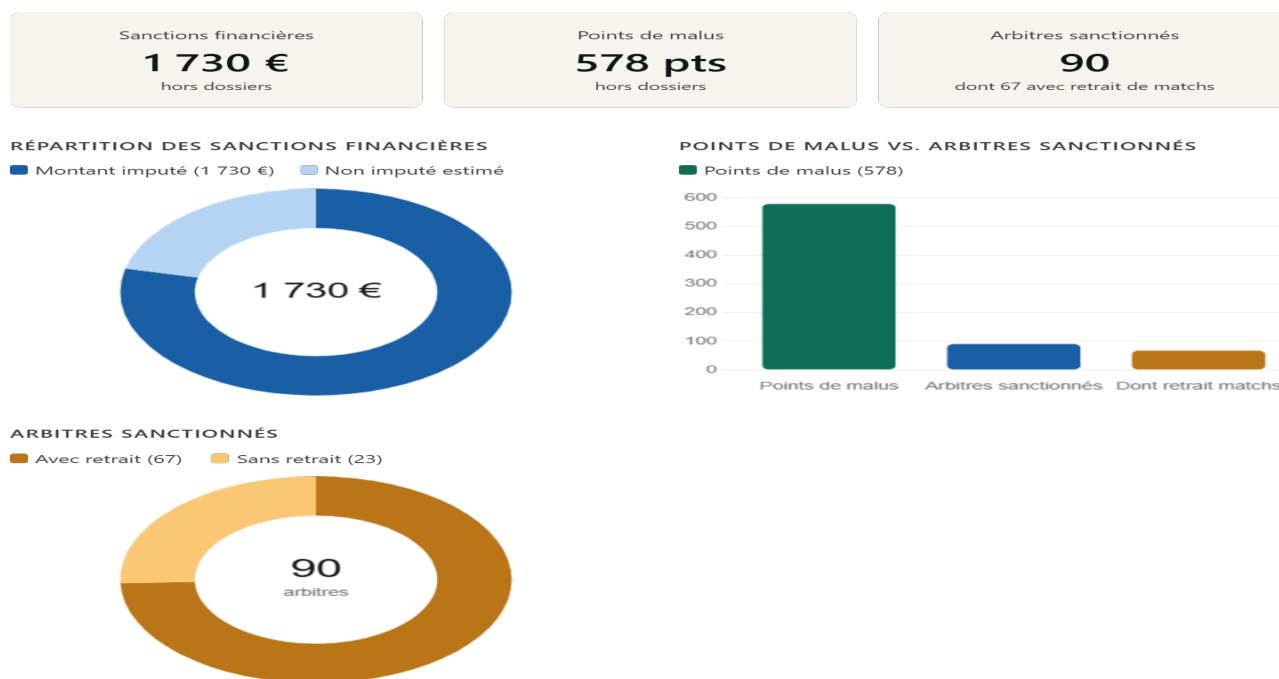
Sanctions financières
1 730 €
hors dossiers

Points de malus
578 pts
hors dossiers

Arbitres sanctionnés
90
dont 67 avec retrait de matchs

RÉPARTITION DES SANCTIONS FINANCIÈRES
Montant imputé (1 730 €) Non imputé estimé

1 730 €

POINTS DE MALUS VS. ARBITRES SANCTIONNÉS
Points de malus (578)

600
500
400
300
200
100
0

Points de malus
Arbitres sanctionnés
Dont retrait matchs

ARBITRES SANCTIONNÉS
Avec retrait (67) Sans retrait (23)

90
arbitres